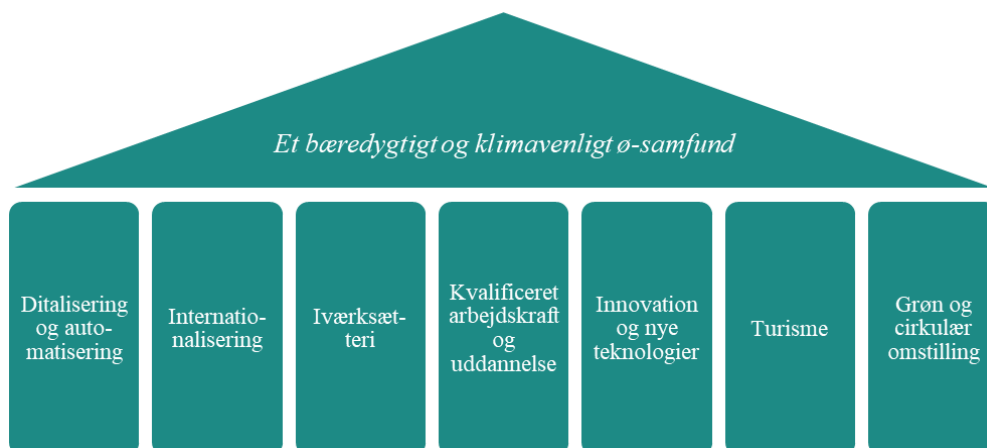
Et bæredygtigt og klimavenligt ø-samfund

Ditalisering og automatisering

Internationalisering

Iværksætteri

Kvalificeret arbejdskraft og uddannelse

Innovation og nye teknologier

Turisme

Grøn og cirkulær omstilling